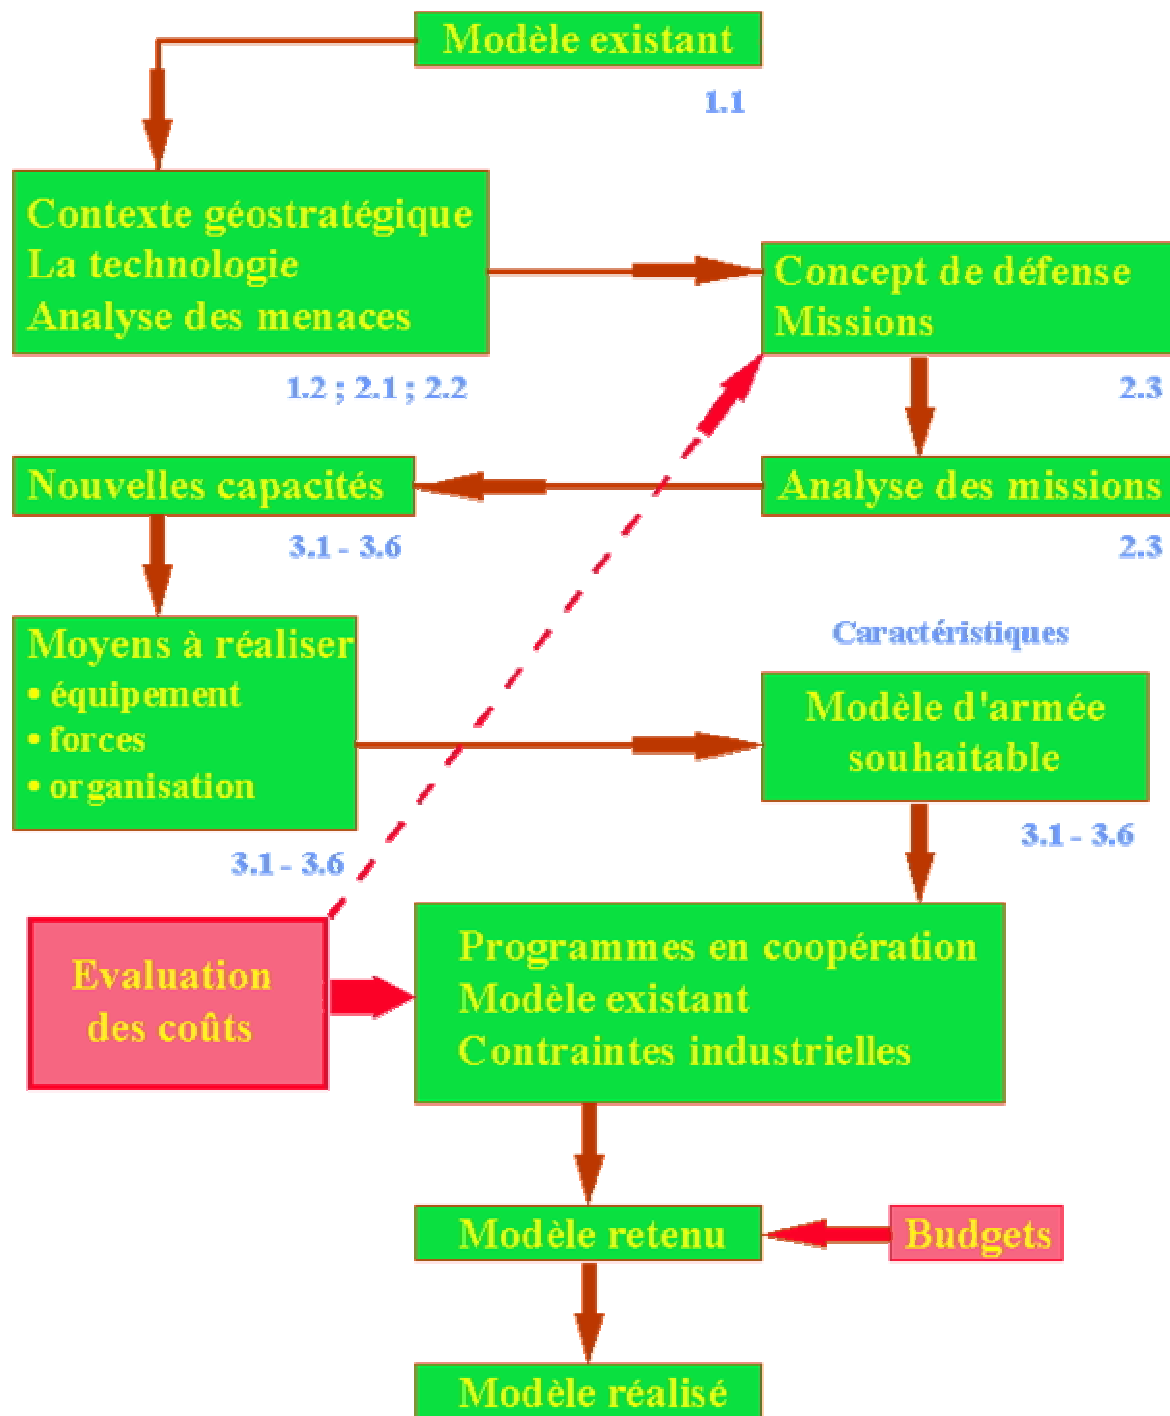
Modèle existant

1.1

Contexte géostratégique
La technologie
Analyse des menaces

1.2 ; 2.1 ; 2.2

Concept de défense
Missions

2.3

Nouvelles capacités

3.1 - 3.6

Analyse des missions

2.3

Moyens à réaliser
• équipement
• forces
• organisation

3.1 - 3.6

Caractéristiques

Modèle d'armée souhaitable

3.1 - 3.6

Evaluation des coûts

Programmes en coopération
Modèle existant
Contraintes industrielles

Modèle retenu

Budgets

Modèle réalisé